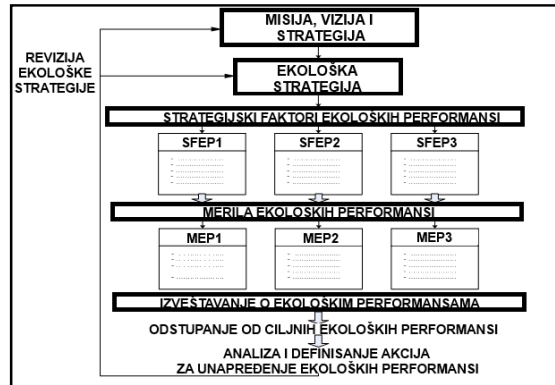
MISIJA, VIZIJA I STRATEGIJA

REVIZIJA EKOLOŠKE STRATEGIJE

EKOLOŠKA STRATEGIJA

STRATEGIJSKI FAKTORI EKOLOŠKIH PERFORMANSI

SFEP1

SFEP2

SFEP3

MERILA EKOLOŠKIH PERFORMANSI

MEP1

MEP2

MEP3

IZVEŠTAVANJE O EKOLOŠKIM PERFORMANSAMA

ODSTUPANJE OD CILJNIH EKOLOŠKIH PERFORMANSI

ANALIZA I DEFINISANJE AKCIJA ZA UNAPREĐENJE EKOLOŠKIH PERFORMANSI